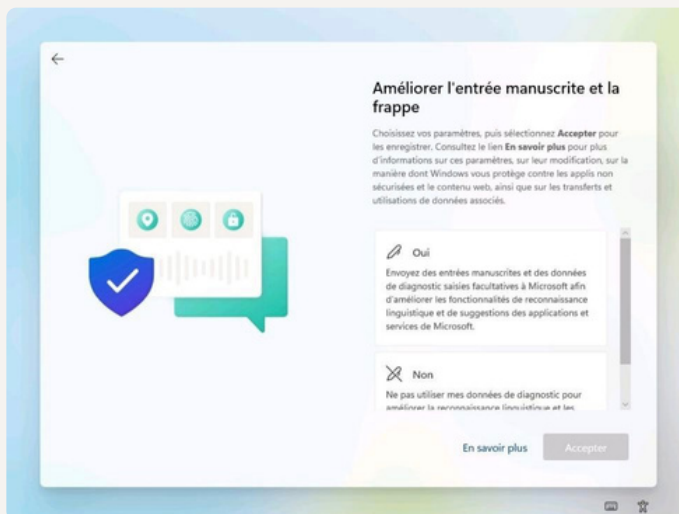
Améliorer l'entrée manuscrite et la frappe

Choisissez vos paramètres, puis sélectionnez **Accepter** pour les enregistrer. Consultez le lien **En savoir plus** pour plus d'informations sur ces paramètres, sur leur modification, sur la manière dont Windows vous protège contre les applis non sécurisées et le contenu web, ainsi que sur les transferts et utilisations de données associés.

Oui

Envoyez des entrées manuscrites et des données de diagnostic saisies facultatives à Microsoft afin d'améliorer les fonctionnalités de reconnaissance linguistique et de suggestions des applications et services de Microsoft.

Non

Ne pas utiliser mes données de diagnostic pour améliorer la reconnaissance linguistique et les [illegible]

En savoir plus

Accepter